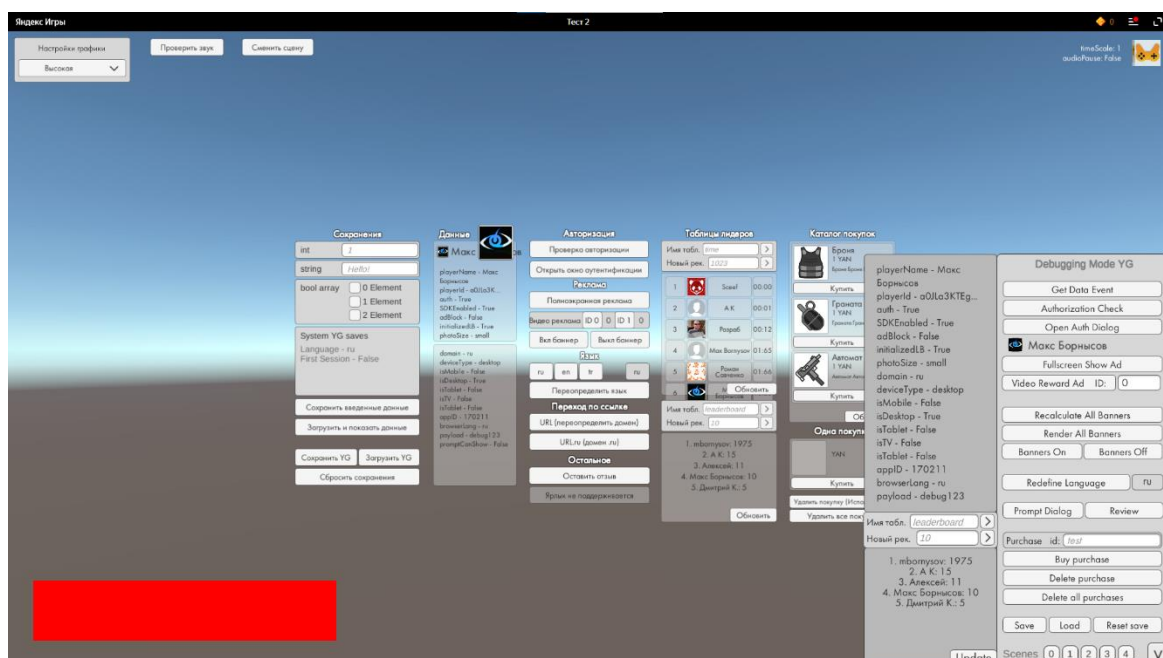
Яндекс Игры

Тест 2

Настройки графики
Высокая

Проверить звук
Сменить сцену

timeScale: 1
audioPause: False

Сохранения
int 1
string Hello!
bool array
0 Element
1 Element
2 Element
System YG saves
Language - ru
First Session - False
Сохранить введенные данные
Загрузить и показать данные
Сохранить YG
Загрузить YG
Сбросить сохранения

Данные
Макс
playerName - Макс Борнысов
playerId - a0JLa3K...
auth - True
SDKEnabled - True
adBlock - False
initializedLB - True
photoSize - small
domain - ru
deviceType - desktop
isMobile - False
isDesktop - True
isTablet - False
isTV - False
isTablet - False
appID - 170211
browserLang - ru
payload - debug123
promptCanShow - False

Авторизация
Проверка авторизации
Открыть окно аутентификации
Реклама
Полноэкранная реклама
Видео реклама ID 0 0 ID 1 0
Вкл баннер
Выкл баннер
Язык
ru en tr ru
Переопределить язык
Переход по ссылке
URL (переопределить домен)
URL.ru (домен .ru)
Остальное
Оставить отзыв
Ярлык не поддерживается

Таблицы лидеров
Имя табл. time
Новый рек. 1023
1 Scesf 00:00
2 A K 00:01
3 Разраб 00:12
4 Max Bornysov 01:65
5 Роман Савченко 01:66
Обновить
Имя табл. leaderboard
Новый рек. 10
1. mbornysov: 1975
2. A K: 15
3. Алексей: 11
4. Макс Борнысов: 10
5. Дмитрий К.: 5
Обновить

Каталог покупок
Броня
1 YAN
Купить
Граната
1 YAN
Купить
Автомат
1 YAN
Купить
Одна покуп
YAN
Купить
Удалить покупку (Испо
Удалить все поку

playerName - Макс Борнысов
playerId - a0JLa3KTEg...
auth - True
SDKEnabled - True
adBlock - False
initializedLB - True
photoSize - small
domain - ru
deviceType - desktop
isMobile - False
isDesktop - True
isTablet - False
isTV - False
isTablet - False
appID - 170211
browserLang - ru
payload - debug123
Имя табл. leaderboard
Новый рек. 10
1. mbornysov: 1975
2. A K: 15
3. Алексей: 11
4. Макс Борнысов: 10
5. Дмитрий К.: 5
Update

Debugging Mode YG
Get Data Event
Authorization Check
Open Auth Dialog
Макс Борнысов
Fullscreen Show Ad
Video Reward Ad ID: 0
Recalculate All Banners
Render All Banners
Banners On
Banners Off
Redefine Language
ru
Prompt Dialog
Review
Purchase id: test
Buy purchase
Delete purchase
Delete all purchases
Save
Load
Reset save
Scenes 0 1 2 3 4